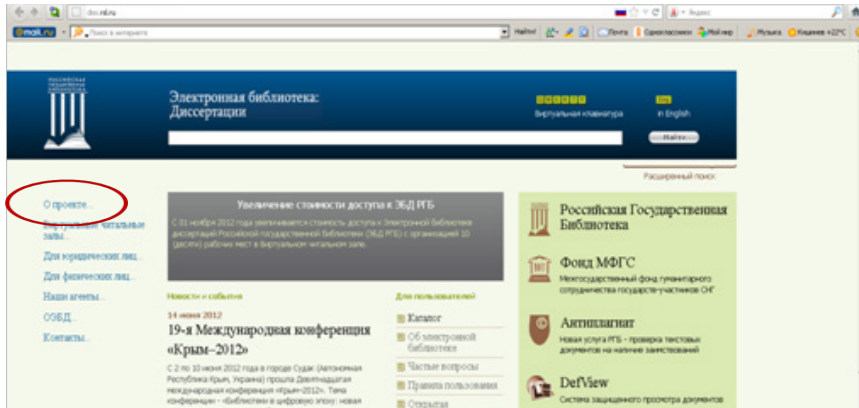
diss.rsl.ru

Яндекс

@mail.ru

Поиск в интернете

Найти!

Почта

Одноклассники

Мой мир

Музыка

Кишинев +22°C

Электронная библиотека: Диссертации

Виртуальная клавиатура

In English

Найти

Расширенный поиск

О проекте...

Виртуальные читальные залы...

Для юридических лиц...

Для физических лиц...

Наши агенты...

ОЭБД...

Контакты...

Увеличение стоимости доступа к ЭБД РГБ

С 01 ноября 2012 года увеличивается стоимость доступа к Электронной библиотеке диссертаций Российской государственной библиотеки (ЭБД РГБ) с организацией 10 (десяти) рабочих мест в Виртуальном читальном зале.

Новости и события

14 июня 2012

19-я Международная конференция «Крым–2012»

С 2 по 10 июня 2012 года в городе Судак (Автономная Республика Крым, Украина) прошла Девятнадцатая международная конференция «Крым–2012». Тема конференции - «Библиотеки в цифровую эпоху: новая

Для пользователей

Каталог

Об электронной библиотеке

Частые вопросы

Правила пользования

Открытая

Российская Государственная Библиотека

Фонд МФГС

Межгосударственный фонд гуманитарного сотрудничества государств-участников СНГ

Антиплагиат

Новая услуга РГБ - проверка текстовых документов на наличие заимствований

DefView

Система защищенного просмотра документов